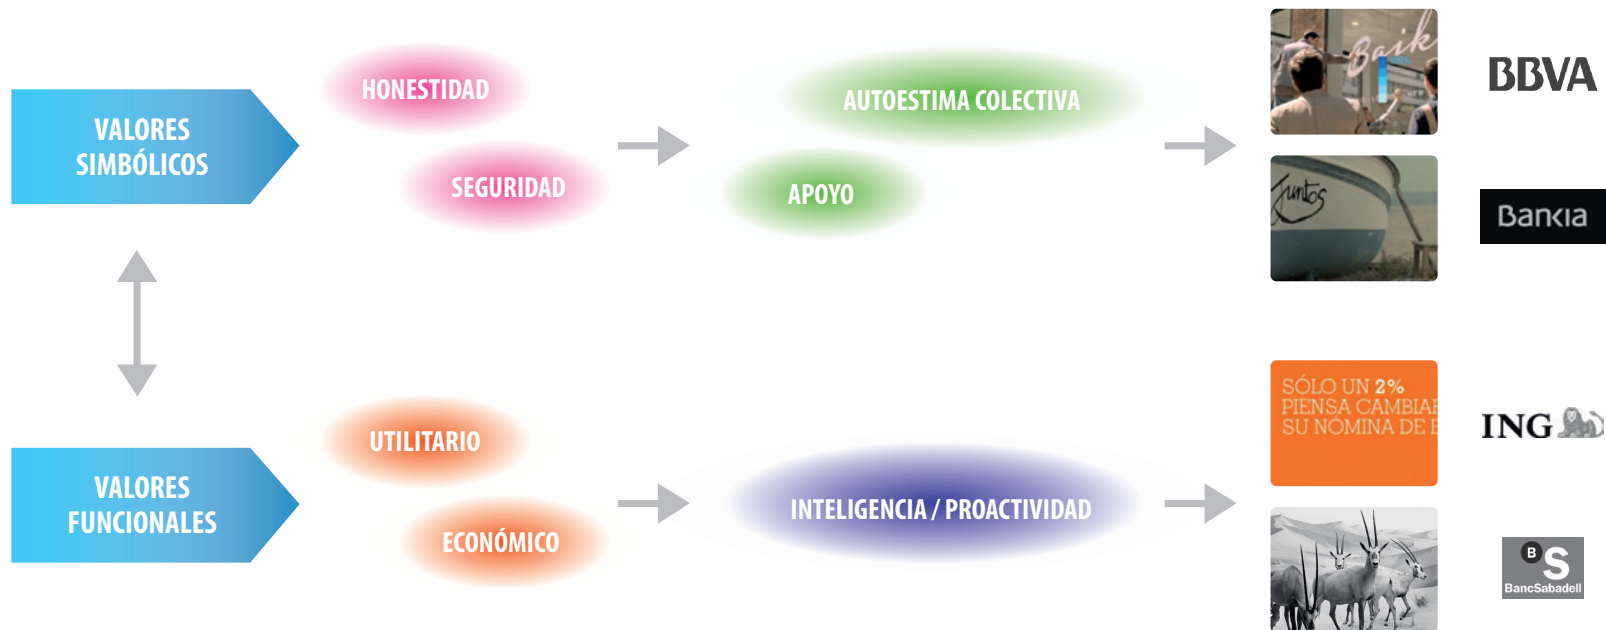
VALORES SIMBÓLICOS

HONESTIDAD

SEGURIDAD

AUTOESTIMA COLECTIVA

APOYO

Baik

BBVA

Juntos

Bankia

VALORES FUNCIONALES

UTILITARIO

ECONÓMICO

INTELIGENCIA / PROACTIVIDAD

SÓLO UN 2% PIENSA CAMBIAR SU NÓMINA DE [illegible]

ING

B S BancSabadell